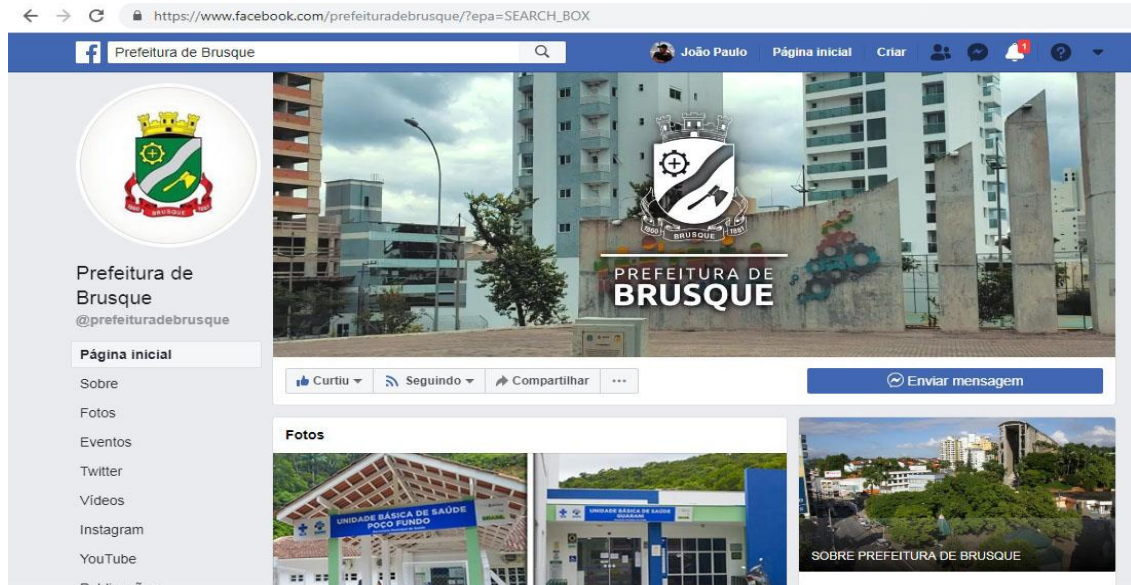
https://www.facebook.com/prefeituradebrusque/?epa=SEARCH_BOX

Prefeitura de Brusque

João Paulo Página inicial Criar

1

BRUSQUE 1860 1881

PREFEITURA DE BRUSQUE

Prefeitura de Brusque
@prefeituradebrusque

Página inicial
Sobre
Fotos
Eventos
Twitter
Vídeos
Instagram
YouTube
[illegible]

Curtiu Seguindo Compartilhar ···

Enviar mensagem

Fotos

UNIDADE BÁSICA DE SAÚDE POÇO FUNDO

UNIDADE BÁSICA DE SAÚDE GUARANI

SOBRE PREFEITURA DE BRUSQUE